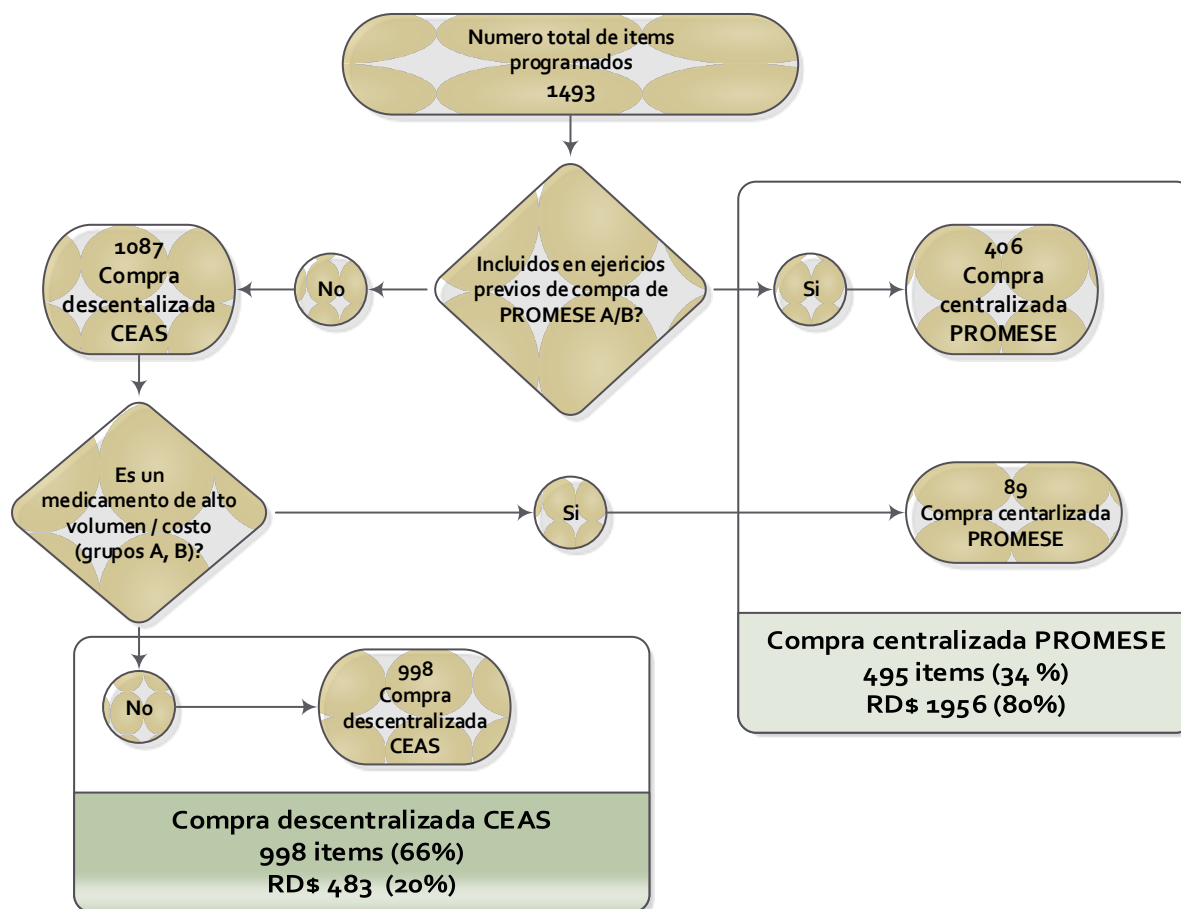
Numero total de items programados
1493

Incluidos en ejericios previos de compra de PROMESE A/B?

No

1087
Compra descentalizada CEAS

Si

406
Compra centralizada PROMESE

Es un medicamento de alto volumen / costo (grupos A, B)?

Si

89
Compra centarlizada PROMESE

Compra centralizada PROMESE
495 items (34 %)
RD$ 1956 (80%)

No

998
Compra descentralizada CEAS

Compra descentralizada CEAS
998 items (66%)
RD$ 483 (20%)